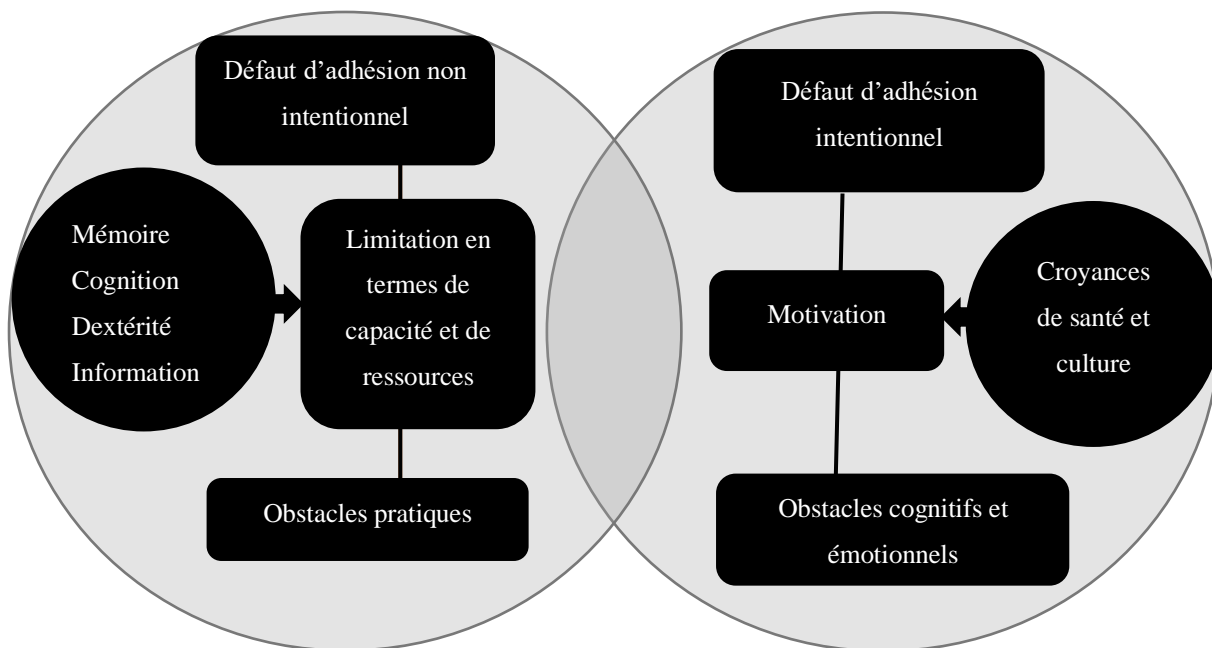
Défaut d'adhésion non intentionnel

Mémoire
Cognition
Dextérité
Information

Limitation en termes de capacité et de ressources

Obstacles pratiques

Défaut d'adhésion intentionnel

Motivation

Croyances de santé et culture

Obstacles cognitifs et émotionnels